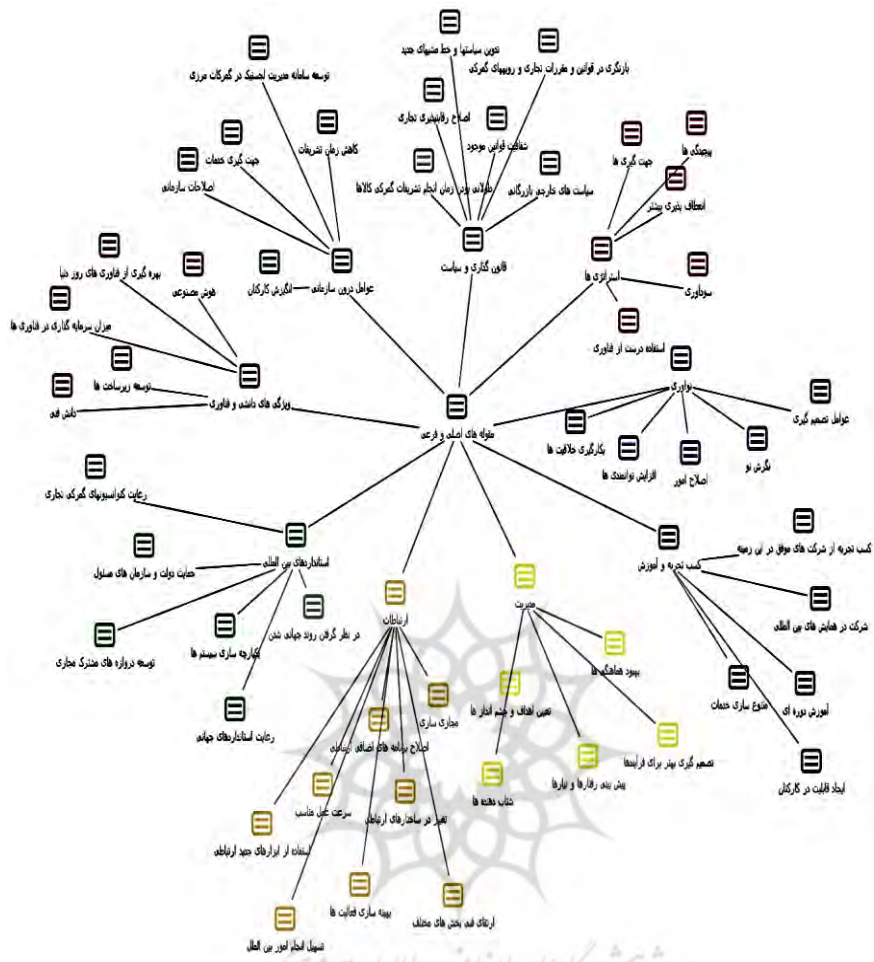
تدوین سیاستها و خط مشیهای جدید
بازنگری در قوانین و مقررات تجاری و رویه‌های گمرکی
توسعه سامانه مدیریت الکترونیک در گمرکات مرزی
اصلاح رقابتپذیری تجاری
شفافیت قوانین موجود
کاهش زمان تشریفات
جهت گیری خدمات
پیچیدگی ها
جهت گیری ها
اصلاحات سازمانی
طولانی بودن زمان انجام تشریفات گمرکی کالاها
سیاست های تجاری بازرگانی
انعطاف پذیری بیشتر
قانون گذاری و سیاست
بهره گیری از فناوری های روز دنیا
هوش مصنوعی
انگیزش کارکنان
عوامل درون سازمانی
استراتژی ها
سودآوری
میزان سرمایه گذاری در فناوری ها
استفاده درست از فناوری
توسعه زیرساخت ها
دانش فنی
ویژگی های دانش و فناوری
مقوله های اصلی و فرعی
نوآوری
عوامل تصمیم گیری
بکارگیری خلاقیت ها
افزایش توانمندی ها
اصلاح امور
نگرش نو
رعایت کنوانسیونهای گمرکی تجاری
کسب تجربه از شرکت های موفق در این زمینه
استانداردهای بین المللی
کسب تجربه و آموزش
حمایت دولت و سازمان های صنفی
مدیریت
ارتباطات
شرکت در همایش های بین المللی
یکپارچه سازی سیستم ها
در نظر گرفتن روند جهانی شدن
توسعه دروازه های مشترک تجاری
بهبود هماهنگی ها
تعیین اهداف و چشم انداز ها
مجازی سازی
آموزش دوره ای
متنوع سازی خدمات
رعایت استانداردهای جهانی
اصلاح برنامه های اطلاع رسانی
تصمیم گیری بهتر برای فرایندها
شتاب دهنده ها
پیش بینی رفتارها و نیازها
ایجاد قابلیت در کارکنان
سرعت عمل مناسب
تغییر در ساختارهای ارتباطی
استفاده از ابزارهای جدید ارتباطی
بهینه سازی فعالیت ها
ارتقای فنی بخش های مختلف
تسهیل انجام امور بین الملل